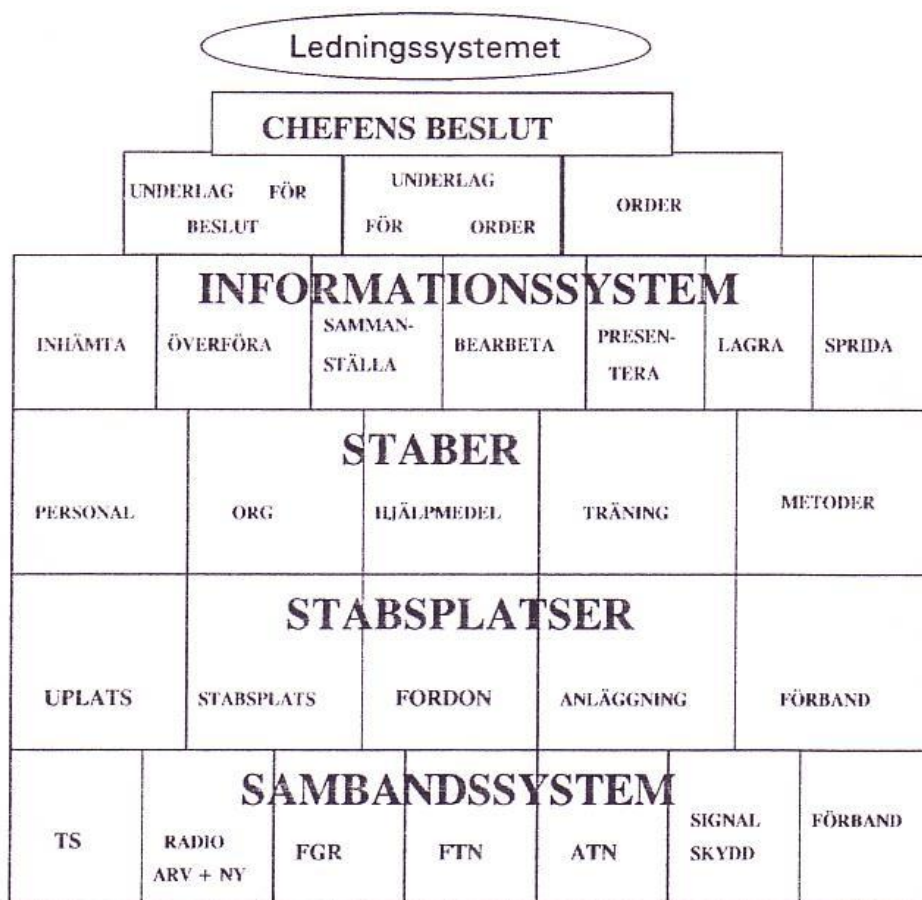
Ledningssystemet

CHEFENS BESLUT

UNDERLAG FÖR BESLUT

UNDERLAG FÖR ORDER

ORDER

INFORMATIONSSYSTEM

INHÄMTA

ÖVERFÖRA

SAMMANSTÄLLA

BEARBETA

PRESENTERA

LAGRA

SPRIDA

STABER

PERSONAL

ORG

HJÄLPMEDEL

TRÄNING

METODER

STABSPLATSER

UPLATS

STABSPLATS

FORDON

ANLÄGGNING

FÖRBAND

SAMBANDSSYSTEM

TS

RADIO ARV + NY

FGR

FTN

ATN

SIGNAL SKYDD

FÖRBAND